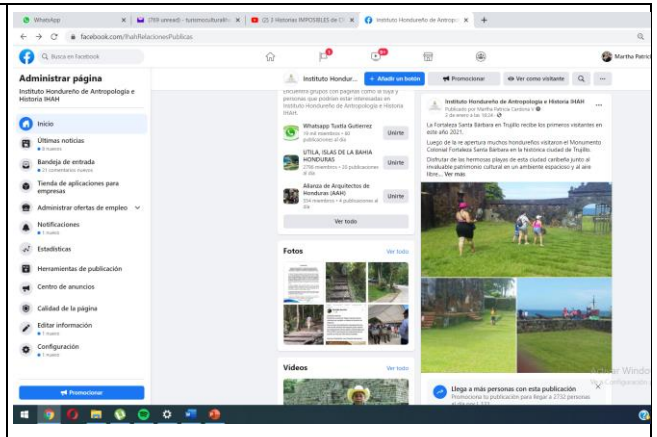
WhatsApp | (759 unread) - turismoculturalhn | (2) 3 Historias IMPOSIBLES de C | Instituto Hondureño de Antropo

facebook.com/IhahRelacionesPublicas

Busca en Facebook

Martha Patricia

Administrar página

Instituto Hondureño de Antropología e Historia IHAH

Inicio

Últimas noticias

Bandeja de entrada
21 comentarios nuevos

Tienda de aplicaciones para empresas

Administrar ofertas de empleo

Notificaciones

Estadísticas

Herramientas de publicación

Centro de anuncios

Calidad de la página

Editar información

Configuración

Promocionar

Instituto Hondur...

Añadir un botón

Promocionar

Ver como visitante

Encuentra grupos con páginas como la tuya y personas que podrían estar interesadas en Instituto Hondureño de Antropología e Historia IHAH.

Whatsapp Tuatta Gutierrez
16 mil miembros • 40 publicaciones al día
Unirte

UTILA, ISLAS DE LA BAHIA HONDURAS
2798 miembros • 10 publicaciones al día
Unirte

Alianza de Arquitectos de Honduras (AAH)
334 miembros • 4 publicaciones al día
Unirte

Ver todo

Fotos
Ver todo

Videos
Ver todo

Instituto Hondureño de Antropología e Historia IHAH
Publicado por Martha Patricia Cardona
2 de enero a las 10:24

La Fortaleza Santa Bárbara en Trujillo recibe los primeros visitantes en este año 2021.

Luego de la re apertura muchos hondureños visitaron el Monumento Colonial Fortaleza Santa Bárbara en la histórica ciudad de Trujillo.

Disfrutar de las hermosas playas de esta ciudad caribeña junto al invaluable patrimonio cultural en un ambiente espacioso y al aire libre... Ver más

Llega a más personas con esta publicación
Promociona tu publicación para llegar a 2732 personas

Activar Windows
Ve a Configuración